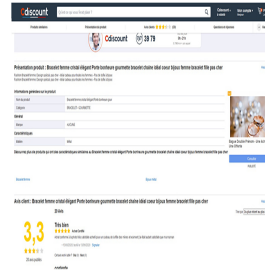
Cdiscount

Présentation produit : Bracelet femme cristal élégant Porte bonheur gourmette bracelet chaîne idéal cœur bijoux femme bracelet fille pas cher

Informations générales sur le produit

Caractéristiques

Avis client : Bracelet femme cristal élégant Porte bonheur gourmette bracelet chaîne idéal cœur bijoux femme bracelet fille pas cher

3,3

Très bien

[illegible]